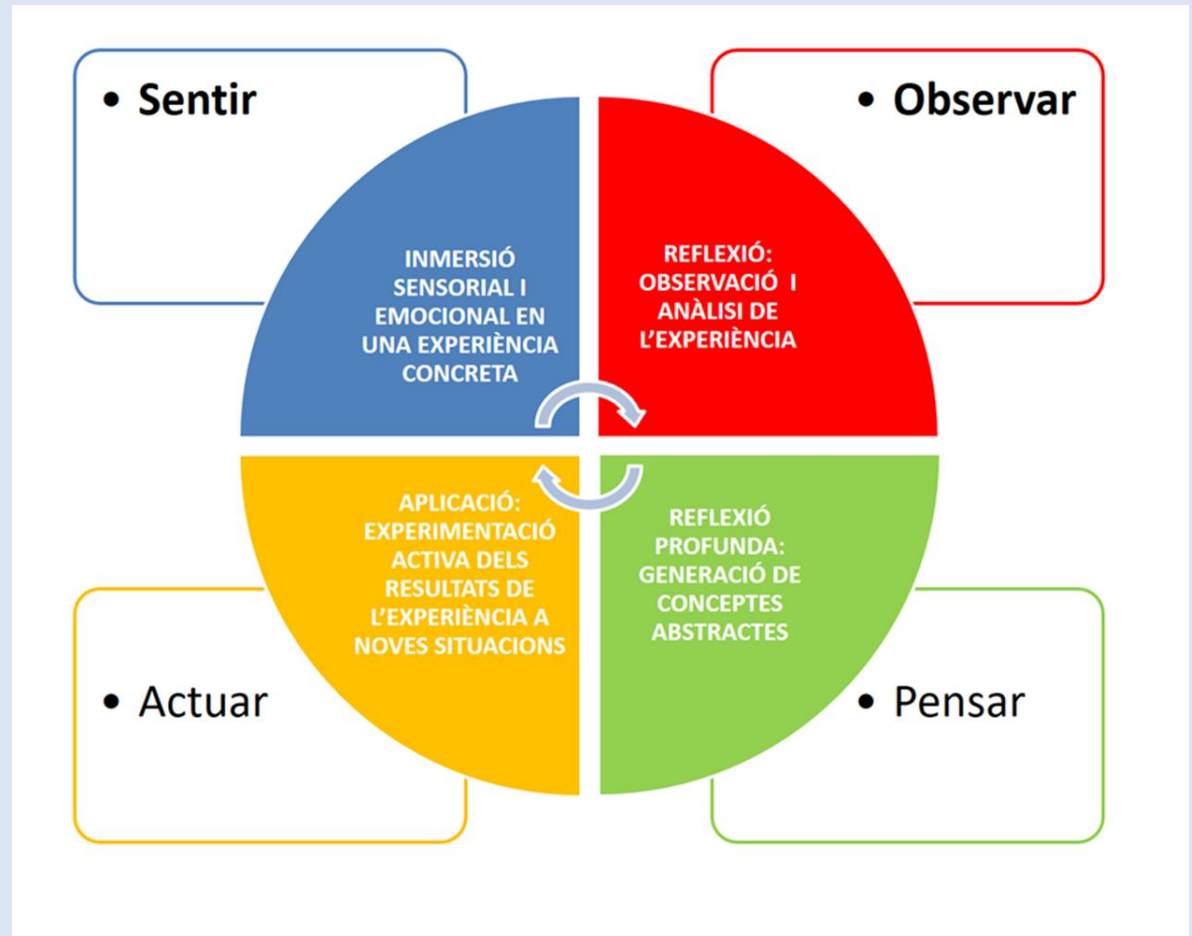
• Sentir

• Observar

INMERSIÓ SENSORIAL I EMOCIONAL EN UNA EXPERIÈNCIA CONCRETA

REFLEXIÓ: OBSERVACIÓ I ANÀLISI DE L'EXPERIÈNCIA

APLICACIÓ: EXPERIMENTACIÓ ACTIVA DELS RESULTATS DE L'EXPERIÈNCIA A NOVES SITUACIONS

REFLEXIÓ PROFUNDA: GENERACIÓ DE CONCEPTES ABSTRACTES

• Actuar

• Pensar